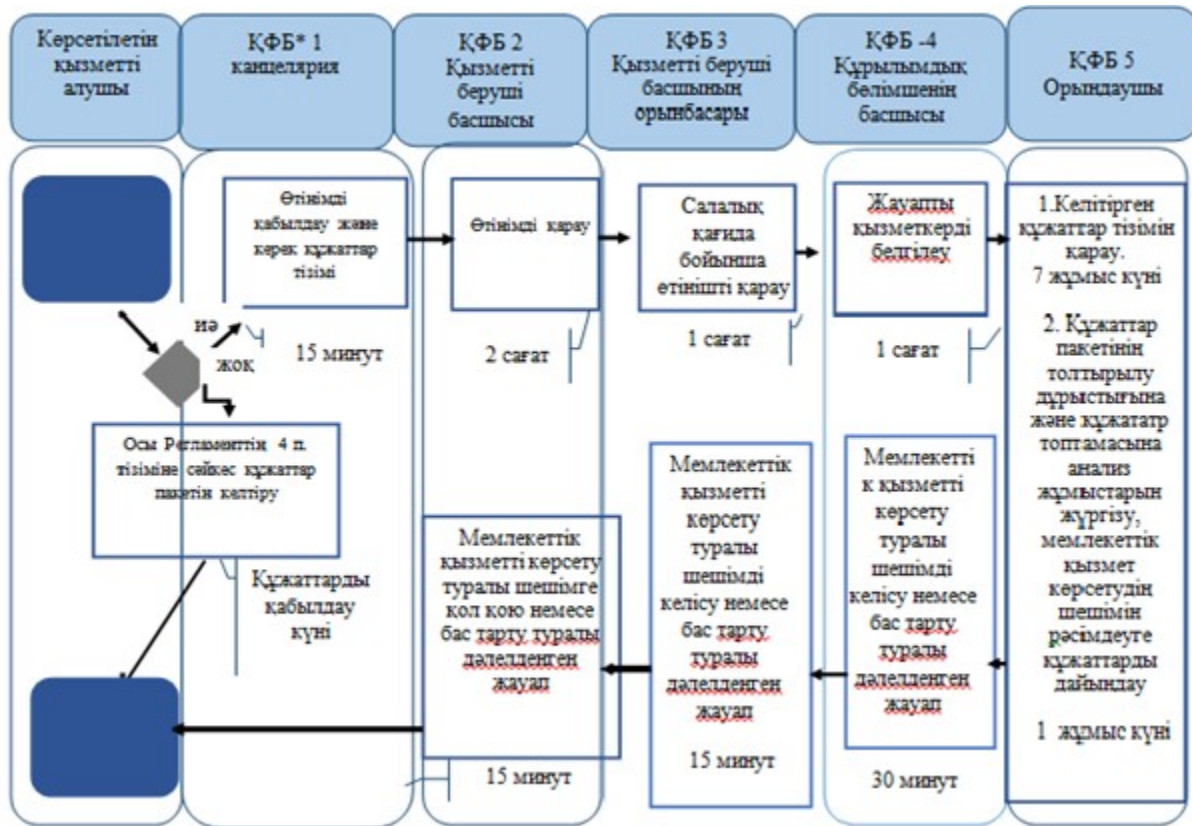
Көрсетілетін қызметті алушы

ҚФБ* 1 канцелярия

ҚФБ 2 Қызметті беруші басшысы

ҚФБ 3 Қызметті беруші басшысын орынбасары

ҚФБ -4 Құрылымдық бөлімшенің басшысы

ҚФБ 5 Орындаушы

Өтінімді қабылдау және керек құжаттар тізімі

Өтінімді қарау

Салалық қағида бойынша өтінішті қарау

Жауапты қызметкерді белгілеу

1.Келітірген құжаттар тізімін қарау. 7 жұмыс күні

2. Құжаттар пакетінің толтырылу дұрыстығына және құжататр топтамасына анализ жұмыстарын жүргізу, мемлекеттік қызмет көрсетудің шешімін рәсімдеуге құжаттарды дайындау

1 жұмыс күні

иә

жок

15 минут

2 сағат

1 сағат

1 сағат

Осы Регламенттің 4 п. тізіміне сәйкес құжаттар пакетін келтіру

Құжаттарды қабылдау күні

Мемлекеттік қызметті көрсету туралы шешімге кол қою немесе бас тарту туралы дәлелденген жауап

Мемлекеттік қызметті көрсету туралы шешімді келісу немесе бас тарту туралы дәлелденген жауап

15 минут

Мемлекетті к қызметті көрсету туралы шешімді келісу немесе бас тарту туралы дәлелденген жауап

15 минут

30 минут